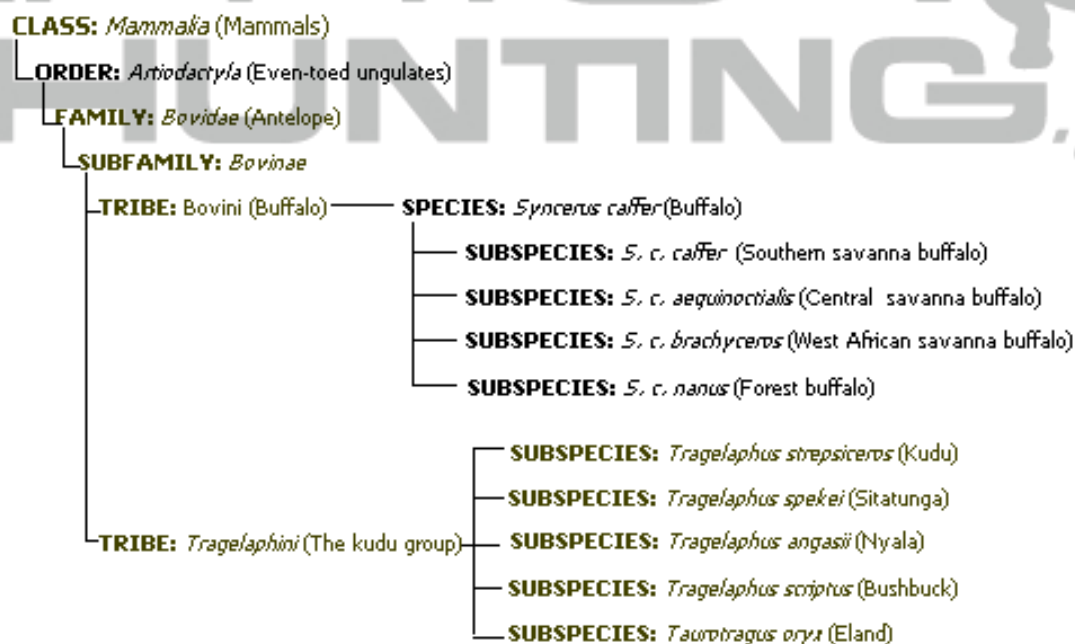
HUNTING

CLASS: Mammalia (Mammals)

ORDER: Artiodactyla (Even-toed ungulates)

FAMILY: Bovidae (Antelope)

SUBFAMILY: Bovinae

TRIBE: Bovini (Buffalo)

SPECIES: Syncerus caffer (Buffalo)

SUBSPECIES: S. c. caffer (Southern savanna buffalo)

SUBSPECIES: S. c. aequinoctialis (Central savanna buffalo)

SUBSPECIES: S. c. brachyceros (West African savanna buffalo)

SUBSPECIES: S. c. nanus (Forest buffalo)

TRIBE: Tragelaphini (The kudu group)

SUBSPECIES: Tragelaphus strepsiceros (Kudu)

SUBSPECIES: Tragelaphus spekei (Sitatunga)

SUBSPECIES: Tragelaphus angasii (Nyala)

SUBSPECIES: Tragelaphus scriptus (Bushbuck)

SUBSPECIES: Taurotragus oryx (Eland)